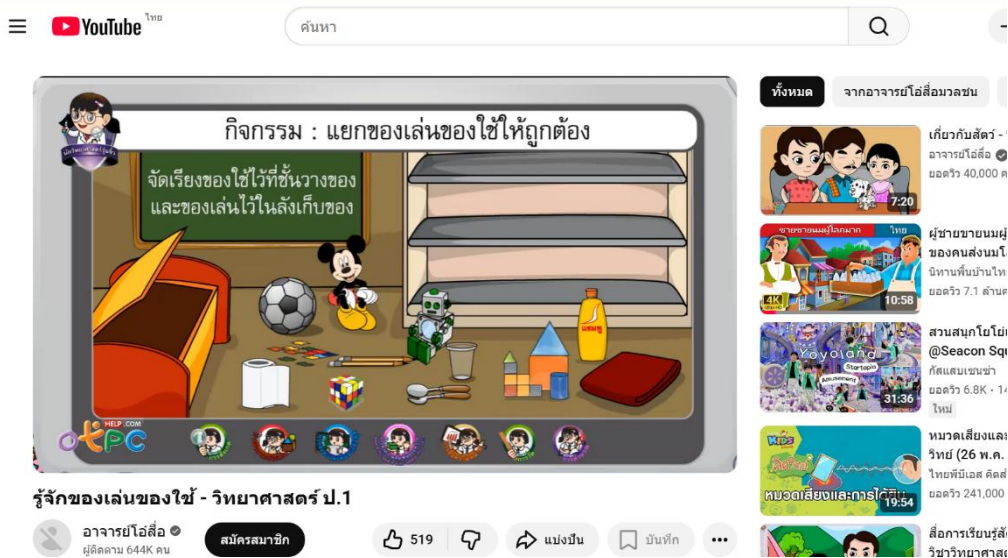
YouTube ไทย

ค้นหา

กิจกรรม : แยกของเล่นของใช้ให้ถูกต้อง

จัดเรียงของใช้ไว้ที่ชั้นวางของ และของเล่นไว้ในลังเก็บของ

แชมพู

OTPC HELP.COM

รู้จักของเล่นของใช้ - วิทยาศาสตร์ ป.1

อาจารย์โอ๋สื่อ
ผู้ติดตาม 644K คน

สมัครสมาชิก

519

แบ่งปัน

บันทึก

ทั้งหมด

จากอาจารย์โอ๋สื่อมวลชน

เกี่ยวกับสัตว์ - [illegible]
อาจารย์โอ๋สื่อ
ยอดวิว 40,000 ค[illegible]
7:20

ชายขายนมผู้โลภมาก ไทย
ผู้ชายขายนมผู้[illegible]
ของคนส่งนมโ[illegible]
นิทานพื้นบ้านไท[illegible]
ยอดวิว 7.1 ล้านค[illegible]
4K
10:58

Yoyoland Startopia Amusement
สวนสนุกโยโย่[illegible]
@Seacon Sq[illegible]
กัสแสบเชนซ่า
ยอดวิว 6.8K • 1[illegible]
ใหม่
31:36

KIDS
หมวดเสียงและการได้ยิน
หมวดเสียงและ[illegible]
วิทย์ (26 พ.ค. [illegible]
ไทยพีบีเอส คิดส์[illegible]
ยอดวิว 241,000
19:54

สื่อการเรียนรู้วิ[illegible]
วิชาวิทยาศาส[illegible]